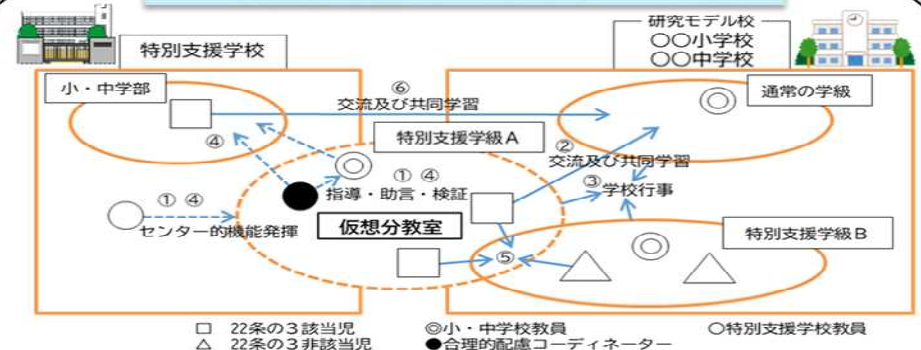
特別支援学校

研究モデル校
○○小学校
○○中学校

小・中学部

⑥
交流及び共同学習

通常の学級

④

特別支援学級Ａ

②
交流及び共同学習

① ④
指導・助言・検証

③学校行事

① ④

センター的機能発揮

仮想分教室

特別支援学級Ｂ

⑤

□ 22条の３該当児
△ 22条の３非該当児
◎小・中学校教員
●合理的配慮コーディネーター
○特別支援学校教員